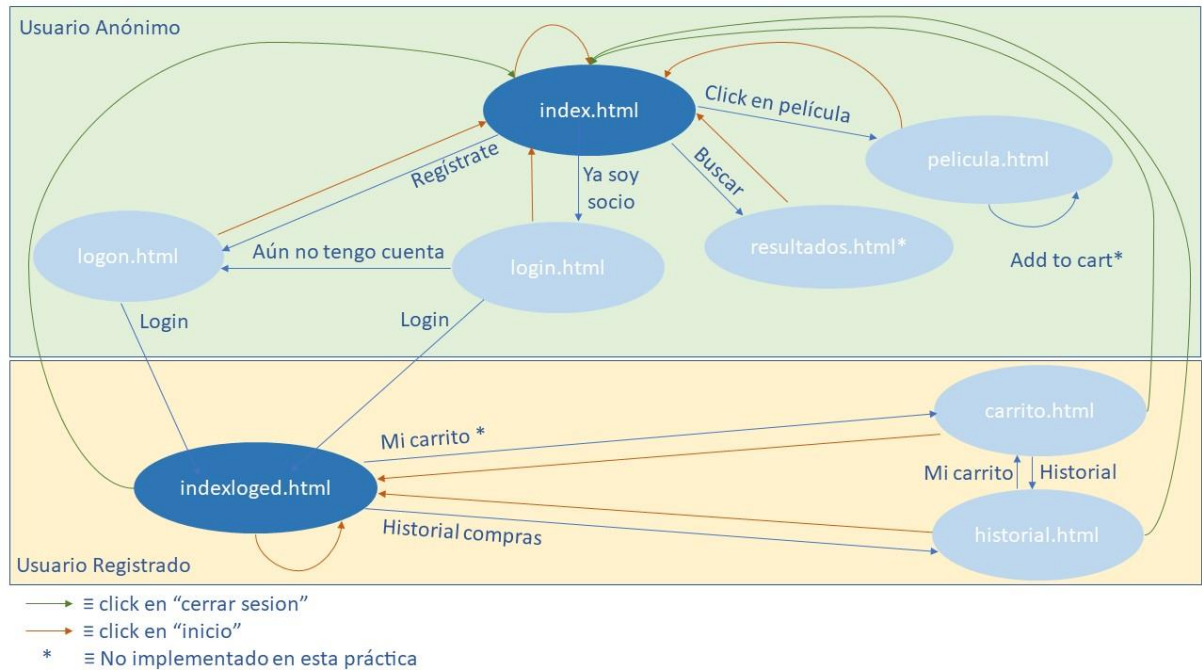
Usuario Anónimo

index.html

Click en película

pelicula.html

Regístrate

Ya soy socio

Buscar

logon.html

Aún no tengo cuenta

login.html

resultados.html*

Add to cart*

Login

Login

carrito.html

Mi carrito *

indexloged.html

Mi carrito

Historial

Historial compras

historial.html

Usuario Registrado

≡ click en "cerrar sesion"
≡ click en "inicio"
* ≡ No implementado en esta práctica